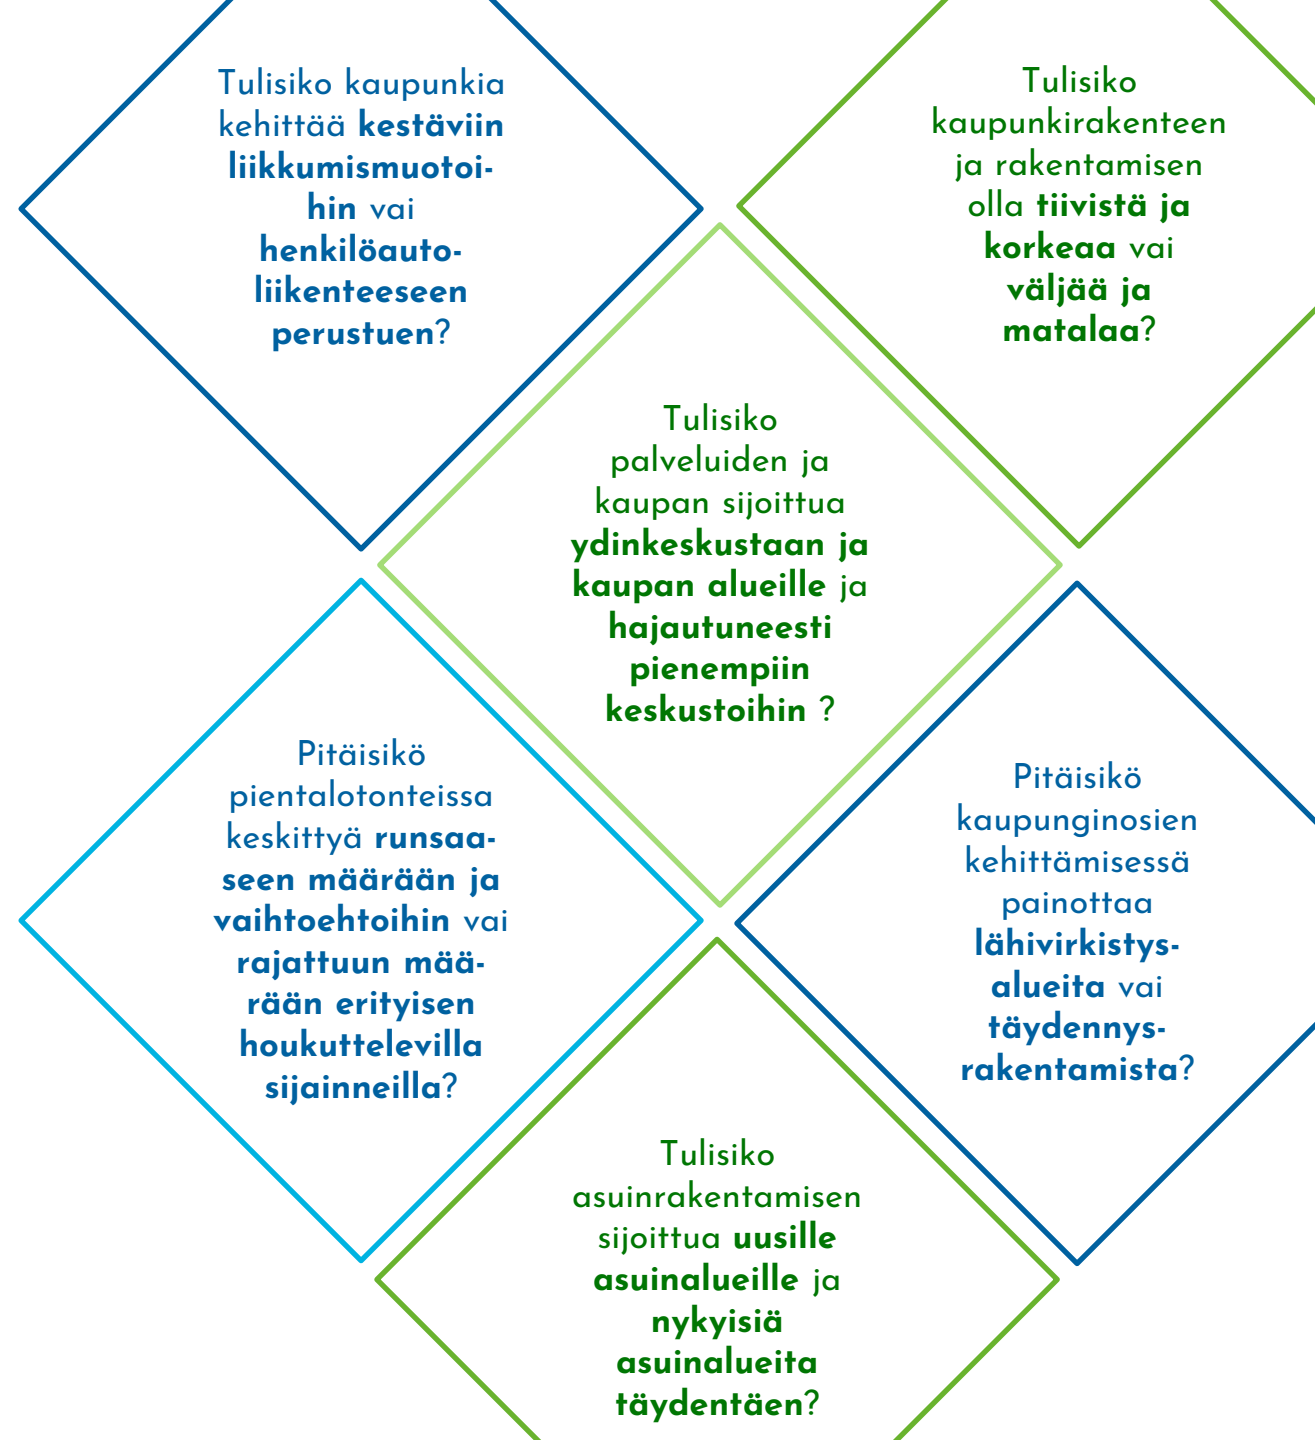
Tulisiko kaupunkia kehittää **kestäviin liikkumismuotoihin** vai **henkilöautoliikenteeseen perustuen**?

Tulisiko kaupunkirakenteen ja rakentamisen olla **tiivistä ja korkeaa** vai **väljää ja matalaa**?

Tulisiko palveluiden ja kaupan sijoittua **ydinkeskustaan ja kaupan alueille** ja **hajautuneesti pienempiin keskustoihin** ?

Pitäisikö pientalotonteissa keskittyä **runsaaseen määrään ja vaihtoehtoihin** vai **rajattuun määrään erityisen houkuttelevilla sijainneilla**?

Pitäisikö kaupunginosien kehittämisessä painottaa **lähivirkistysalueita** vai **täydennysrakentamista**?

Tulisiko asuinrakentamisen sijoittua **uusille asuinalueille** ja **nykyisiä asuinalueita täydentäen**?